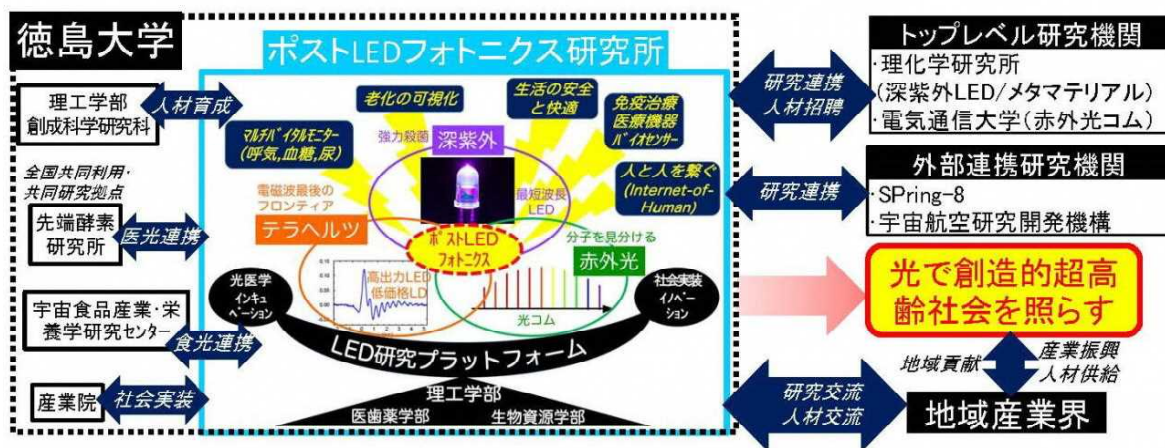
徳島大学

ポストLEDフォトニクス研究所

理工学部
創成科学研究科
人材育成

全国共同利用·
共同研究拠点

先端酵素
研究所
医光連携

宇宙食品産業·栄
養学研究センター
食光連携

産業院
社会実装

老化の可視化
生活の安全
と快適
免疫治療
医療機器
バイオセンサー
マルチバイタルモニター
(呼気,血糖,尿)
強力殺菌
深紫外
最短波長
LED
人と人を繋ぐ
(Internet-of-Human)
電磁波最後の
フロンティア
テラヘルツ
ポストLED
フォトニクス
分子を見分ける
赤外光
高出力LED
低価格LD
光コム
光医学
インキュベーション
社会実装
イノベーション
LED研究プラットフォーム
理工学部
医歯薬学部
生物資源学部

トップレベル研究機関
·理化学研究所
(深紫外LED/メタマテリアル)
·電気通信大学(赤外光コム)
研究連携
人材招聘

外部連携研究機関
·SPring-8
·宇宙航空研究開発機構
研究連携

光で創造的超高齢社会を照らす

地域貢献
産業振興
人材供給
研究交流
人材交流
地域産業界